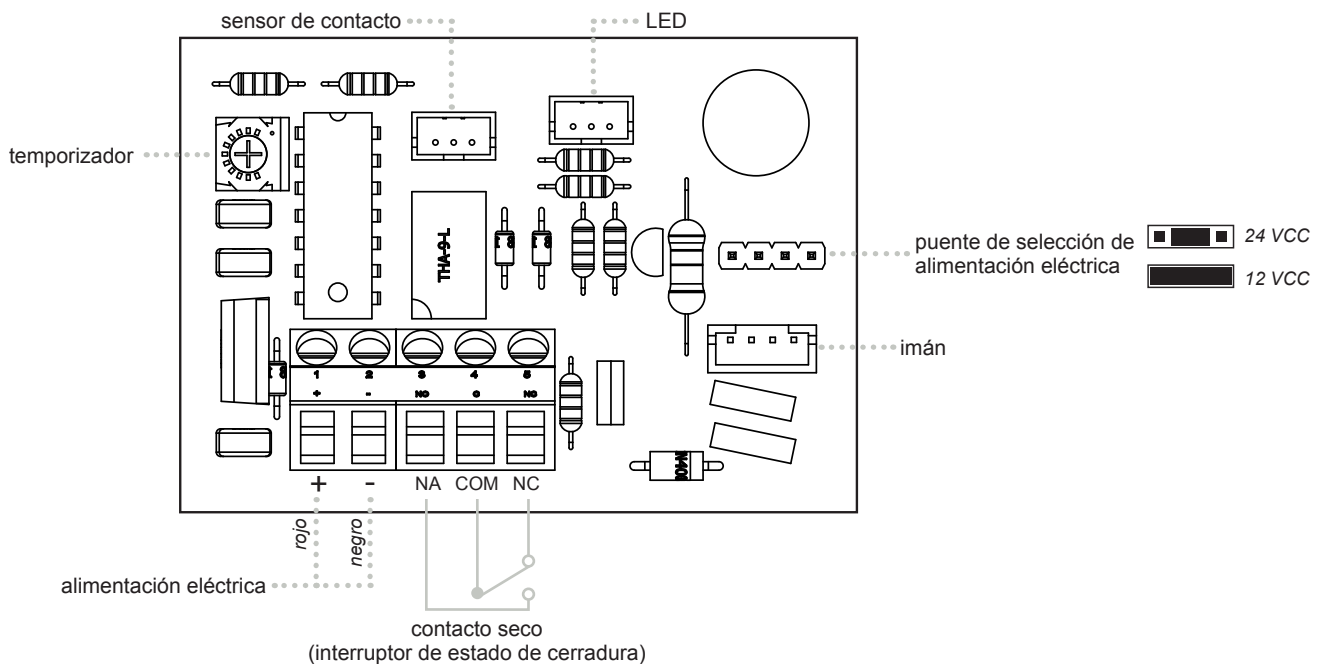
sensor de contacto

LED

temporizador

THA-9-L

puente de selección de alimentación eléctrica

24 VCC

12 VCC

imán

1 2 3 4 5

+ - NO C NC

+ - NA COM NC

rojo

negro

alimentación eléctrica

contacto seco
(interruptor de estado de cerradura)